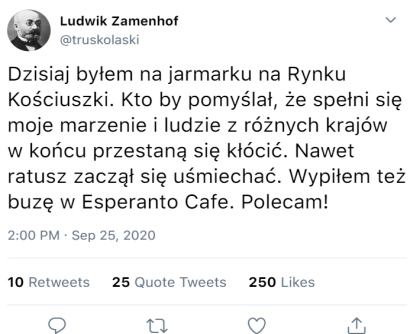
Ludwik Zamenhof
@truskolaski

Dzisiaj byłem na jarmarku na Rynku Kościuszki. Kto by pomyślał, że spełni się moje marzenie i ludzie z różnych krajów w końcu przestaną się kłócić. Nawet ratusz zaczął się uśmiechać. Wypiłem też buzę w Esperanto Cafe. Polecam!

2:00 PM · Sep 25, 2020

10 Retweets 25 Quote Tweets 250 Likes